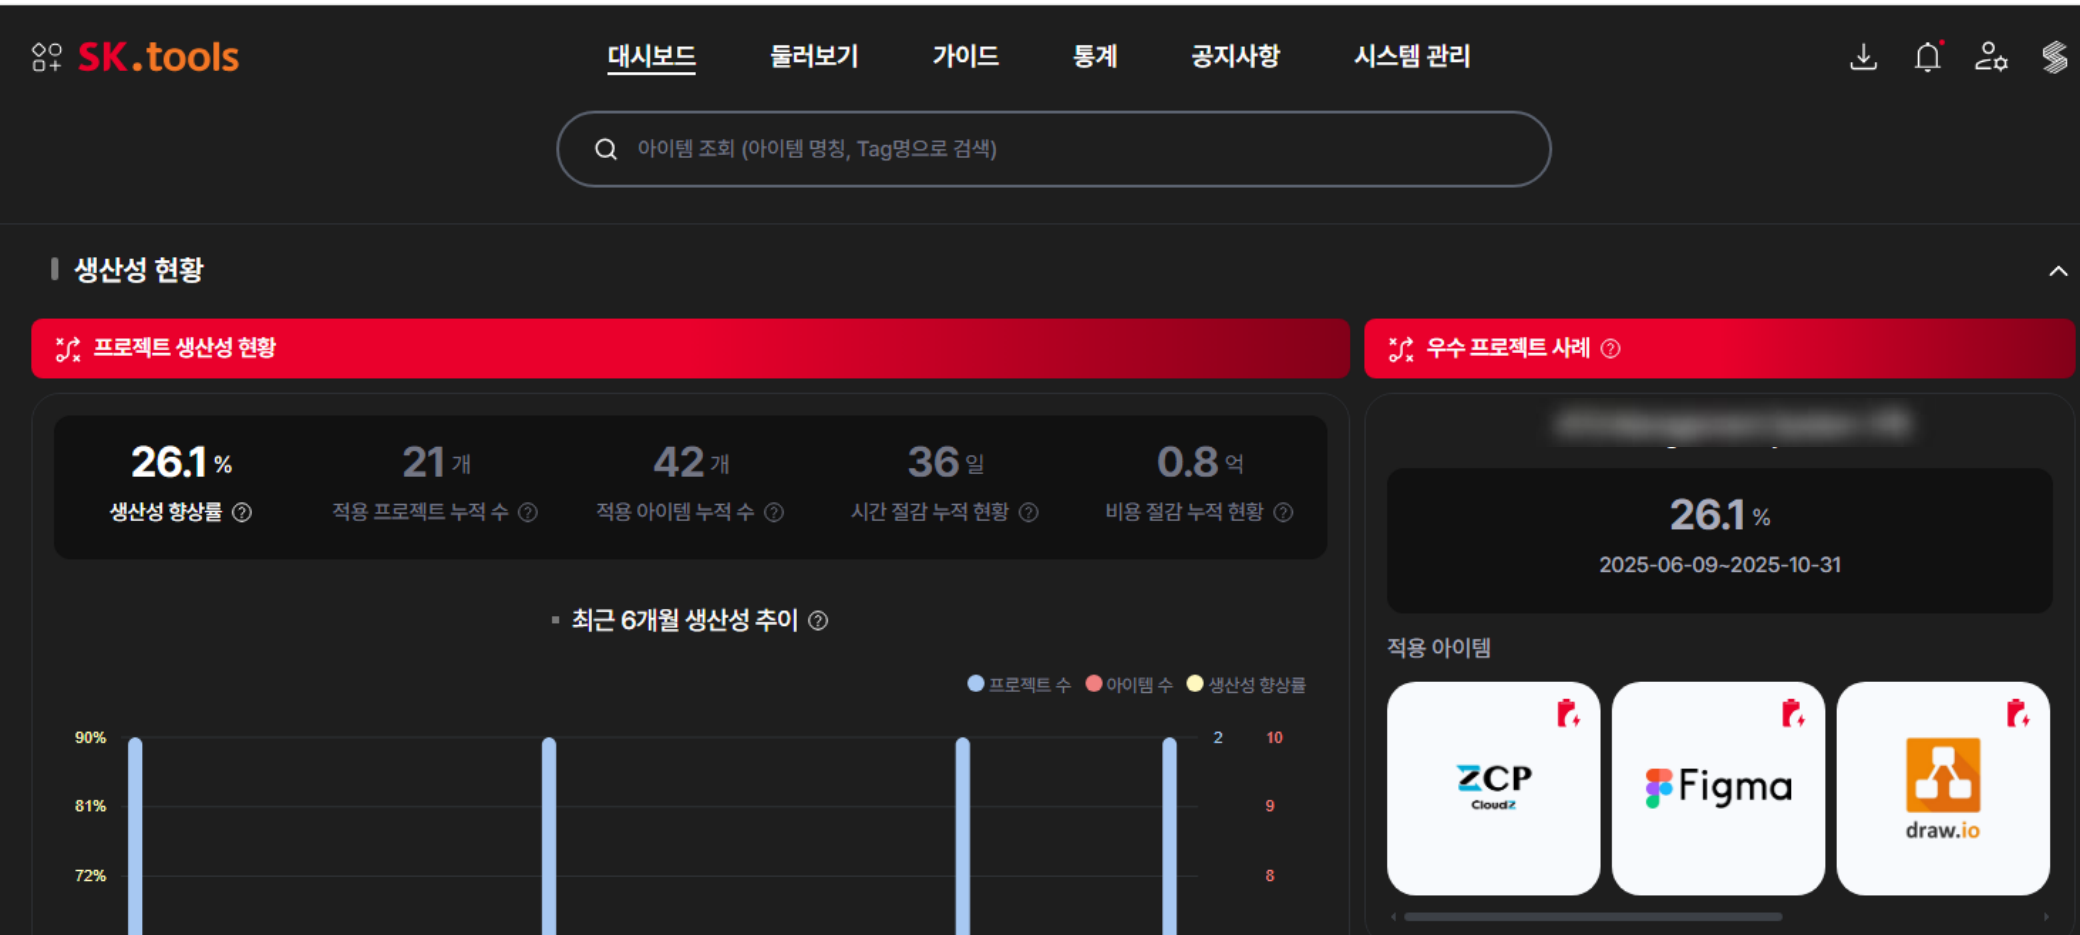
SK.tools

대시보드 둘러보기 가이드 통계 공지사항 시스템 관리

아이템 조회 (아이템 명칭, Tag명으로 검색)

생산성 현황

프로젝트 생산성 현황

우수 프로젝트 사례

26.1 %
생산성 향상률

21 개
적용 프로젝트 누적 수

42 개
적용 아이템 누적 수

36 일
시간 절감 누적 현황

0.8 억
비용 절감 누적 현황

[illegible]

26.1 %
2025-06-09~2025-10-31

적용 아이템

ZCP CloudZ

Figma

draw.io

최근 6개월 생산성 추이

프로젝트 수 아이템 수 생산성 향상률

90%
81%
72%

2
10
9
8